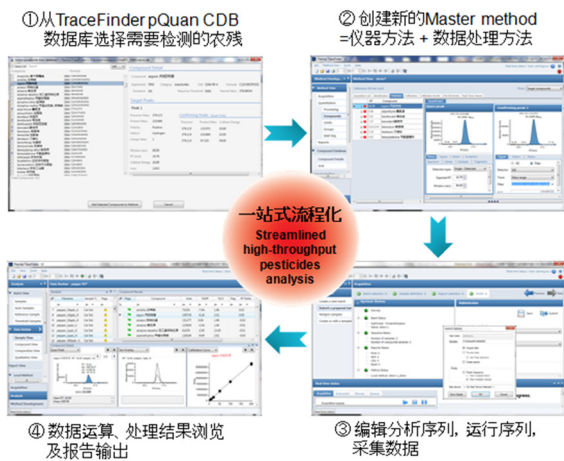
①从TraceFinder pQuan CDB数据库选择需要检测的农残

② 创建新的Master method =仪器方法 + 数据处理方法

一站式流程化
Streamlined high-throughput pesticides analysis

④ 数据运算、处理结果浏览及报告输出

③ 编辑分析序列，运行序列，采集数据